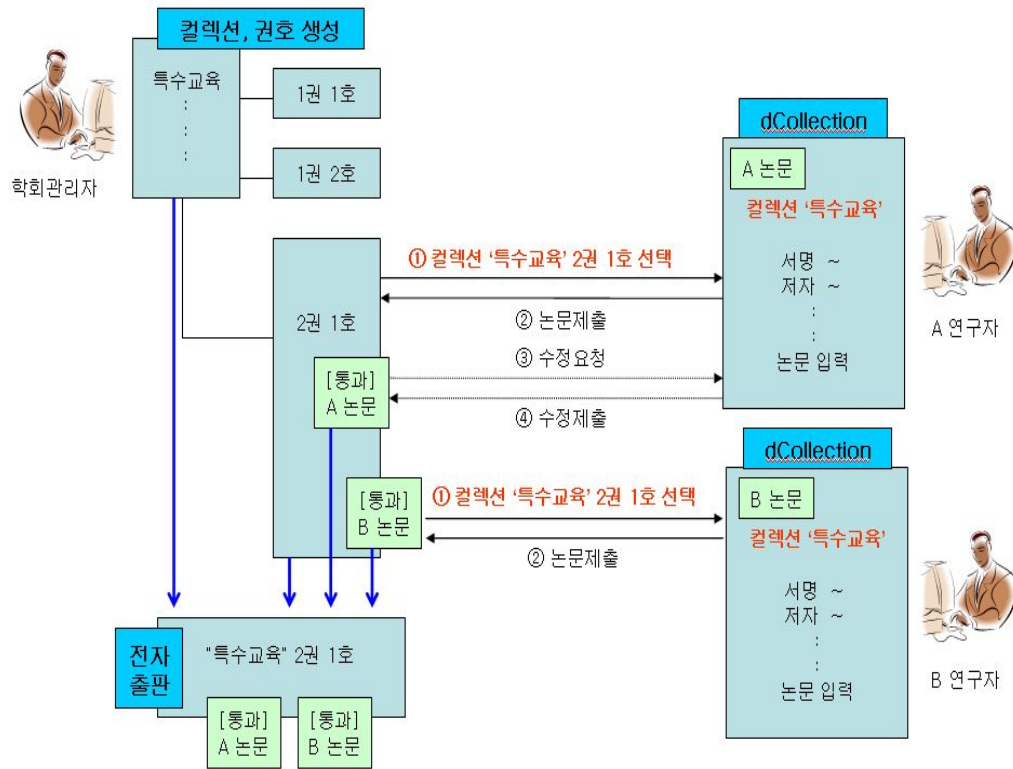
컬렉션, 권호 생성

특수교육
:
:
:

1권 1호

1권 2호

학회관리자

2권 1호

[통과]
A 논문

[통과]
B 논문

① 컬렉션 '특수교육' 2권 1호 선택

② 논문제출

③ 수정요청

④ 수정제출

① 컬렉션 '특수교육' 2권 1호 선택

② 논문제출

dCollection

A 논문

컬렉션 '특수교육'

서명 ~
저자 ~
:
:
논문 입력

A 연구자

dCollection

B 논문

컬렉션 '특수교육'

서명 ~
저자 ~
:
:
논문 입력

B 연구자

전자
출판

"특수교육" 2권 1호

[통과]
A 논문

[통과]
B 논문